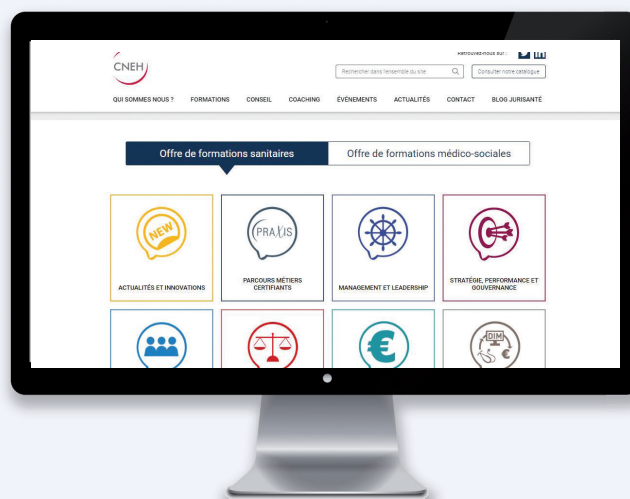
CNEH

Retrouvez-nous sur :

Rechercher dans l'ensemble du site

Consulter notre catalogue

QUI SOMMES NOUS ? FORMATIONS CONSEIL COACHING ÉVÉNEMENTS ACTUALITÉS CONTACT BLOG JURISANTÉ

Offre de formations sanitaires

Offre de formations médico-sociales

NEW

ACTUALITÉS ET INNOVATIONS

PRAXIS

PARCOURS MÉTIERS CERTIFIANTS

MANAGEMENT ET LEADERSHIP

STRATÉGIE, PERFORMANCE ET GOUVERNANCE

DIM